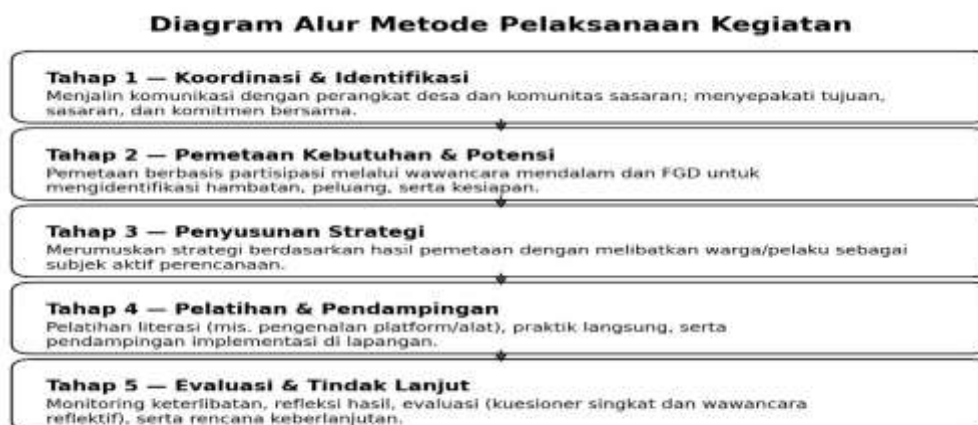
Diagram Alur Metode Pelaksanaan Kegiatan

Tahap 1 — Koordinasi & Identifikasi
Menjalin komunikasi dengan perangkat desa dan komunitas sasaran; menyepakati tujuan, sasaran, dan komitmen bersama.

Tahap 2 — Pemetaan Kebutuhan & Potensi
Pemetaan berbasis partisipasi melalui wawancara mendalam dan FGD untuk mengidentifikasi hambatan, peluang, serta kesiapan.

Tahap 3 — Penyusunan Strategi
Merumuskan strategi berdasarkan hasil pemetaan dengan melibatkan warga/pelaku sebagai subjek aktif perencanaan.

Tahap 4 — Pelatihan & Pendampingan
Pelatihan literasi (mis. pengenalan platform/alat), praktik langsung, serta pendampingan implementasi di lapangan.

Tahap 5 — Evaluasi & Tindak Lanjut
Monitoring keterlibatan, refleksi hasil, evaluasi (kuesioner singkat dan wawancara reflektif), serta rencana keberlanjutan.